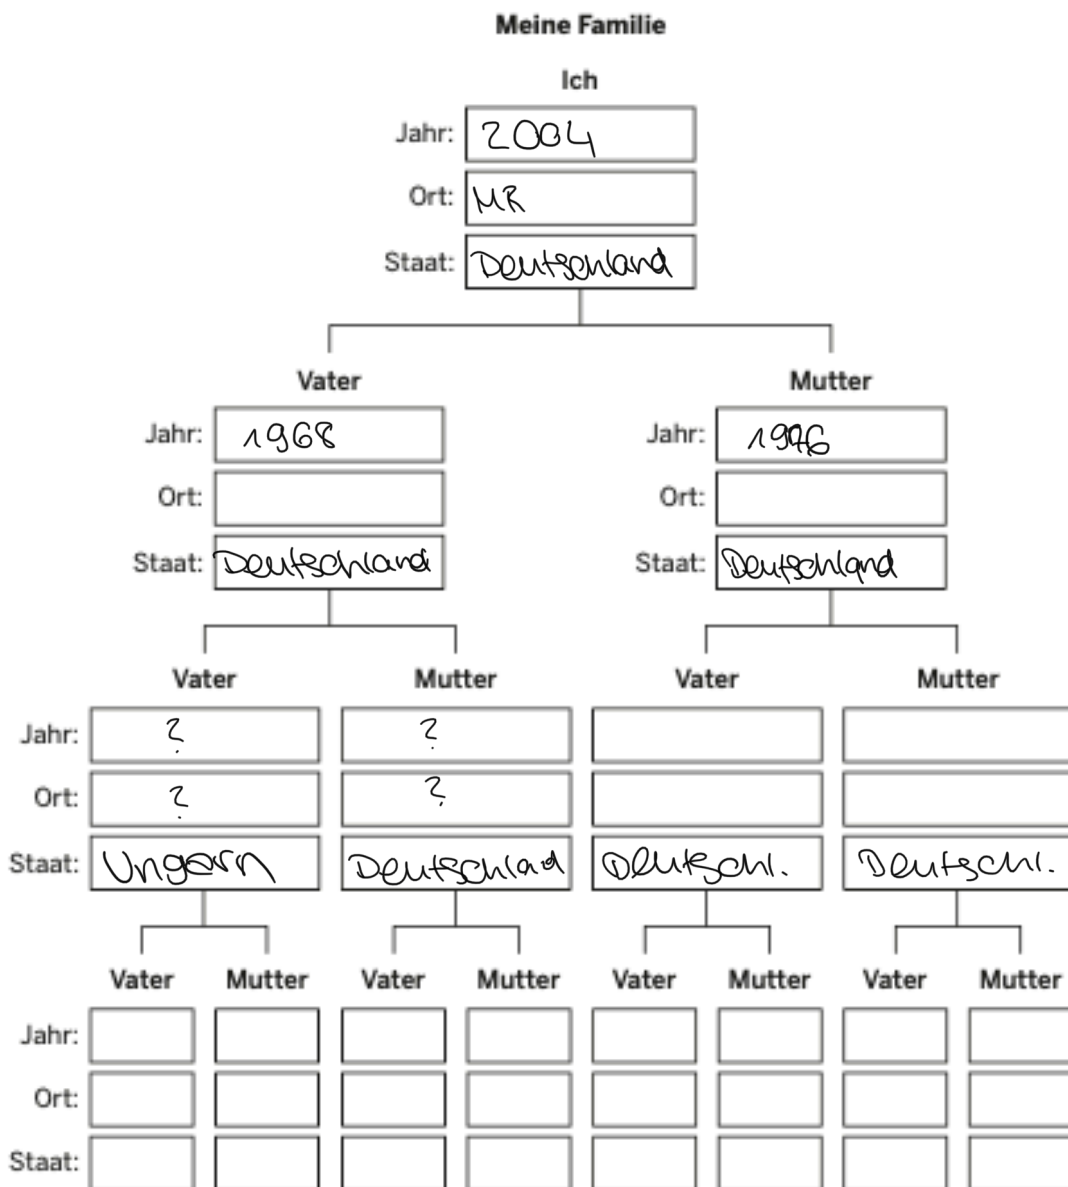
Meine Familie

Ich

Jahr: 2004
Ort: MR
Staat: Deutschland

Vater
Jahr: 1968
Ort:
Staat: Deutschland

Mutter
Jahr: 1976
Ort:
Staat: Deutschland

Vater
Jahr: ?
Ort: ?
Staat: Ungarn

Mutter
Jahr: ?
Ort: ?
Staat: Deutschland

Vater
Jahr:
Ort:
Staat: Deutschl.

Mutter
Jahr:
Ort:
Staat: Deutschl.

Vater Mutter Vater Mutter Vater Mutter Vater Mutter
Jahr:
Ort:
Staat: